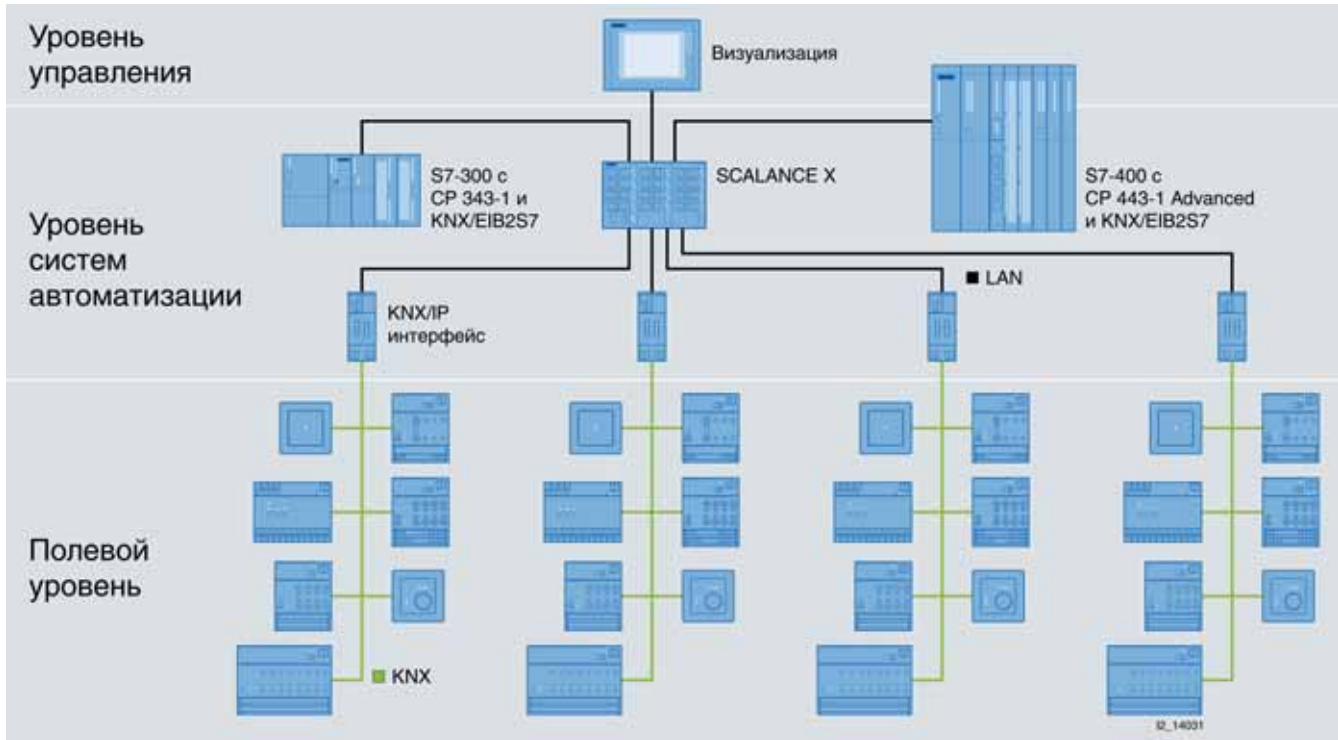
Уровень управления

Визуализация

S7-300 с CP 343-1 и KNX/EIB2S7

SCALANCE X

S7-400 с CP 443-1 Advanced и KNX/EIB2S7

Уровень систем автоматизации

LAN

KNX/IP интерфейс

Полевой уровень

KNX

I2_14031